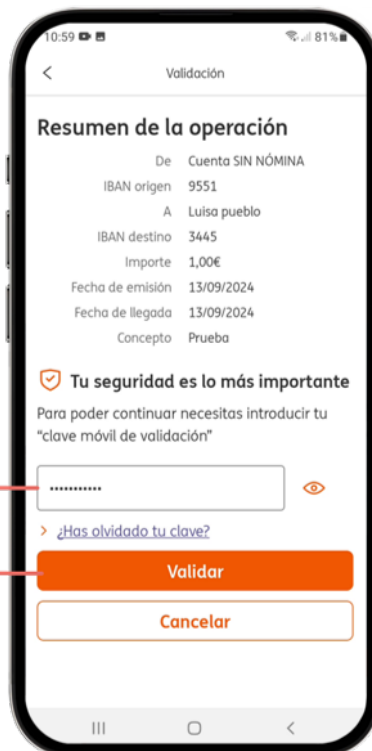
10:59 81%

<

Validación

Resumen de la operación

| | |
|---|---|
| De | Cuenta SIN NÓMINA |
| IBAN origen | 9551 |
| A | Luisa pueblo |
| IBAN destino | 3445 |
| Importe | 1,00€ |
| Fecha de emisión | 13/09/2024 |
| Fecha de llegada | 13/09/2024 |
| Concepto | Prueba |

Tu seguridad es lo más importante

Para poder continuar necesitas introducir tu “clave móvil de validación”

••••••••••••

> ¿Has olvidado tu clave?

Validar

Cancelar